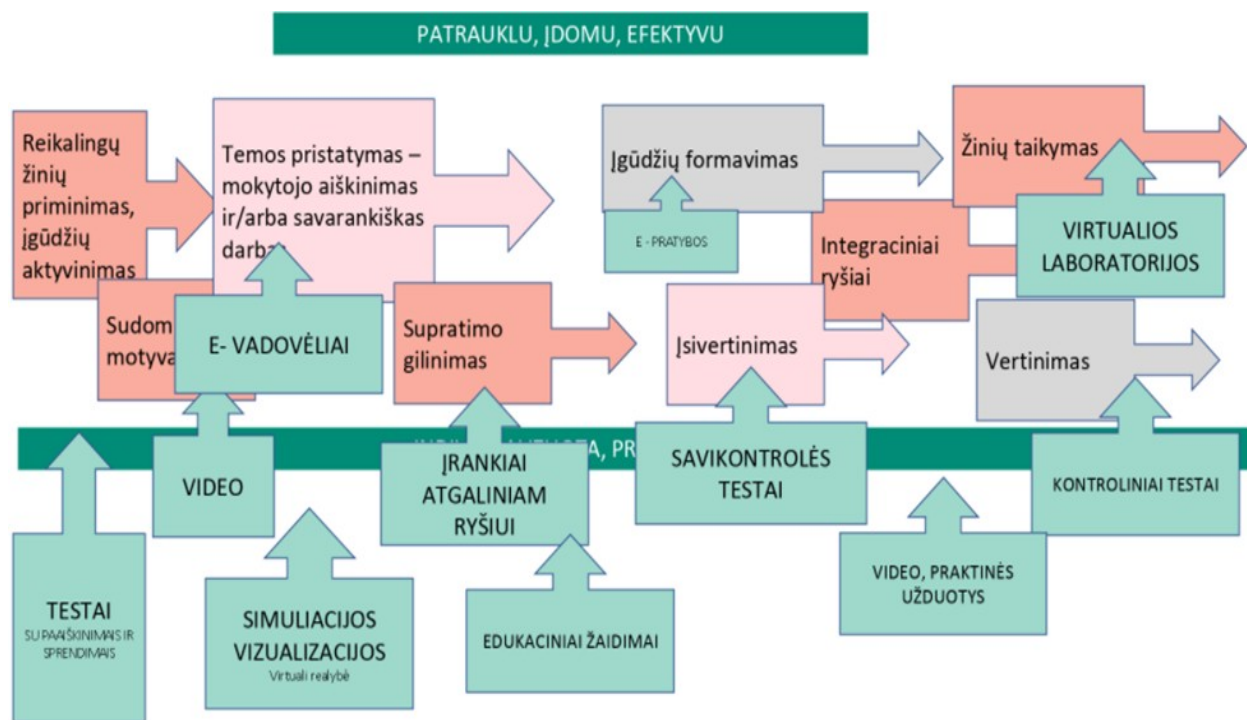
PATRAUKLU, ĮDOMU, EFEKTYVU

Reikalingų žinių priminimas, įgūdžių aktyvinimas

Temos pristatymas – mokytojo aiškinimas ir/arba savarankiškas darba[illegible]

Įgūdžių formavimas

E - PRATYBOS

Žinių taikymas

Integraciniai ryšiai

VIRTUALIOS LABORATORIJOS

Sudom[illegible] motyva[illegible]

E- VADOVĖLIAI

Supratimo gilinimas

Įsivertinimas

Vertinimas

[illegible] PR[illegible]

VIDEO

ĮRANKIAI ATGALINIAM RYŠIUI

SAVIKONTROLĖS TESTAI

KONTROLINIAI TESTAI

TESTAI
SU PAAIŠKINIMAIS IR SPRENDIMAIS

SIMULIACIJOS VIZUALIZACIJOS
Virtuali realybė

EDUKACINIAI ŽAIDIMAI

VIDEO, PRAKTINĖS UŽDUOTYS